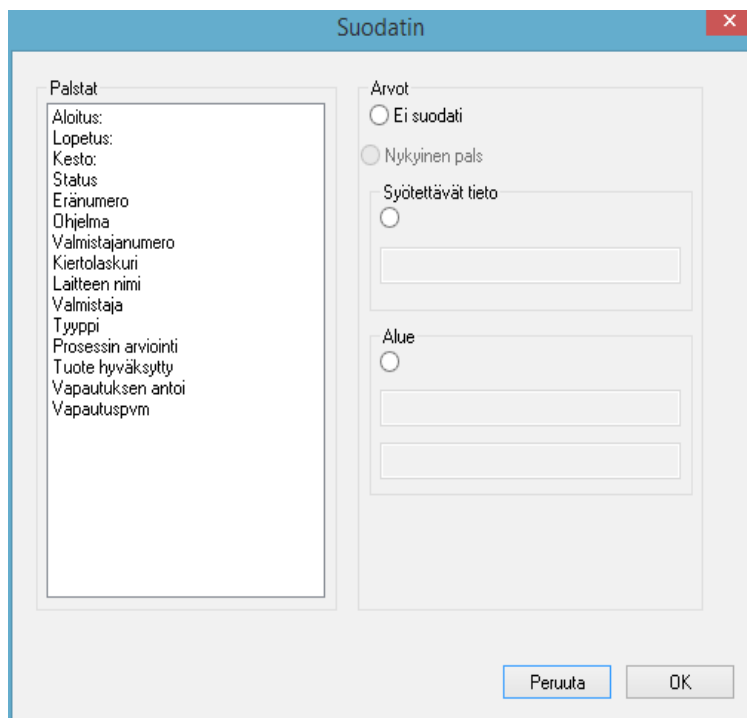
Suodatin

Palstat
Aloitus:
Lopetus:
Kesto:
Status
Eränumero
Ohjelma
Valmistajanumero
Kiertolaskuri
Laitteen nimi
Valmistaja
Tyyppi
Prosessin arviointi
Tuote hyväksytty
Vapautuksen antoi
Vapautuspvm

Arvot
Ei suodati
Nykyinen pals
Syötettävät tieto
Alue

Peruuta
OK